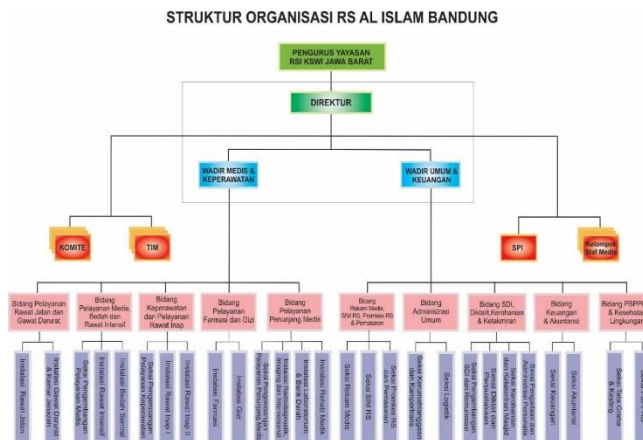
STRUKTUR ORGANISASI RS AL ISLAM BANDUNG

PENGURUS YAYASAN RSI KSWI JAWA BARAT

DIREKTUR

WADIR MEDIS & KEPERAWATAN

WADIR UMUM & KEUANGAN

KOMITE

TIM

SPI

Kelompok Staf Medis

Bidang Pelayanan Rawat Jalan dan Gawat Darurat

Bidang Pelayanan Medis, Bedah dan Rawat Intensif

Bidang Keperawatan dan Pelayanan Rawat Inap

Bidang Pelayanan Farmasi dan Gizi

Bidang Pelayanan Penunjang Medis

Bidang Rekam Medis, SIM RS, Pemkes RS & Pemasaran

Bidang Administrasi Umum

Bidang SDI, Diklat, Kerohanian & Ketakmiran

Bidang Keuangan & Akuntansi

Bidang PSPP & Kesehatan Lingkungan

Instalasi Rawat Jalan

Instalasi Gawat Darurat & Kamar Jenazah

Seksi Pengembangan Pelayanan Medis

Instalasi Rawat Intensif

Instalasi Bedah Sentral

Seksi Pengembangan Pelayanan Keperawatan

Instalasi Rawat Inap I

Instalasi Rawat Inap II

Instalasi Farmasi

Instalasi Gizi

Seksi Pengembangan Pelayanan Penunjang Medis

Instalasi Radiodiagnostik Imaging dan Intervensional

Instalasi Laboratorium & Bank Darah

Instalasi Rehab Medik

Seksi Rekam Medis

Seksi SIM RS

Seksi Pemkes RS dan Pemasaran

Seksi Kesekretariatan dan Kerumahtanggaan

Seksi Logistik

Seksi Pengembangan SDI dan Remunerasi

Seksi Diklat dan Perpustakaan

Seksi Kerohanian dan Ketakmiran Masjid

Seksi Pelayanan Administrasi Pendidikan

Seksi Keuangan

Seksi Akuntansi

Seksi Tata Graha & Keslingg

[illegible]